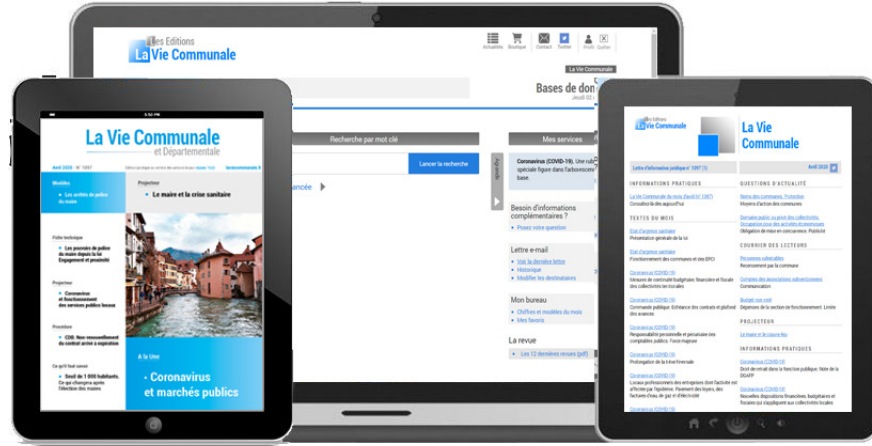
Les Editions
La Vie Communale

Actualités Boutique Contact Twitter Accès Quitter

La Vie Communale
Bases de don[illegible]

Recherche par mot clé
Lancer la recherche
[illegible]ancée

Mes services
Coronavirus (COVID-19). Une rub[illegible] spéciale figure dans l'arborescen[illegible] base.

Besoin d'informations complémentaires ?
Posez votre question

Lettre e-mail
Voir la dernière lettre
Historique
Modifier les destinataires

Mon bureau
Chiffres et modèles du mois
Mes favoris

La revue
Les 12 dernières revues (pdf)

La Vie Communale
et Départementale

Avril 2020 · N° 1097

Modalités
Les activités de police du maire

Projecteur
Le maire et la crise sanitaire

Fiche technique
Les pouvoirs de police du maire depuis la loi Engagement et proximité

Projecteur
Coronavirus et fonctionnement des services publics locaux

Procédure
CDD. Non-renouvellement du contrat arrivé à expiration

Ce qu'il faut savoir
Seuil de 1 000 habitants. Ce qui change après l'élection des maires

À la Une
Coronavirus et marchés publics

Les Editions
La Vie Communale

La Vie Communale

Avril 2020

Lettre d'information juridique n° 1097 (1)

INFORMATIONS PRATIQUES
La Vie Communale du mois (Avril) N° 1097
Consultez-la dès aujourd'hui

TEXTES DU MOIS
Etat d'urgence sanitaire
Présentation générale de la loi
Etat d'urgence sanitaire
Fonctionnement des communes et des EPCI
Coronavirus (COVID-19)
Mesures de continuité budgétaire, financière et fiscale des collectivités territoriales
Coronavirus (COVID-19)
Commande publique: Echéance des contrats et plafond des avances
Coronavirus (COVID-19)
Responsabilité personnelle et pécuniaire des comptables publics. Force majeure
Coronavirus (COVID-19)
Prolongation de la trêve hivernale
Coronavirus (COVID-19)
Locaux professionnels des entreprises dont l'activité est affectée par l'épidémie. Paiement des loyers, des factures d'eau, de gaz et d'électricité
Coronavirus (COVID-19)

QUESTIONS D'ACTUALITÉ
Noms des communes. Protection
Moyens d'action des communes
Domaine public ou privé des collectivités. Occupation pour des activités économiques
Obligation de mise en concurrence. Publicité

COURRIER DES LECTEURS
Personnes vulnérables
Recensement par la commune
Comptes des associations subventionnées
Communication
Budget non voté
Dépenses de la section de fonctionnement. Limite

PROJECTEUR
Le maire et la crise sanitaire

INFORMATIONS PRATIQUES
Coronavirus (COVID-19)
Droit de retrait dans la fonction publique. Note de la DGAFP
Coronavirus (COVID-19)
Nouvelles dispositions financières, budgétaires et fiscales qui s'appliquent aux collectivités locales